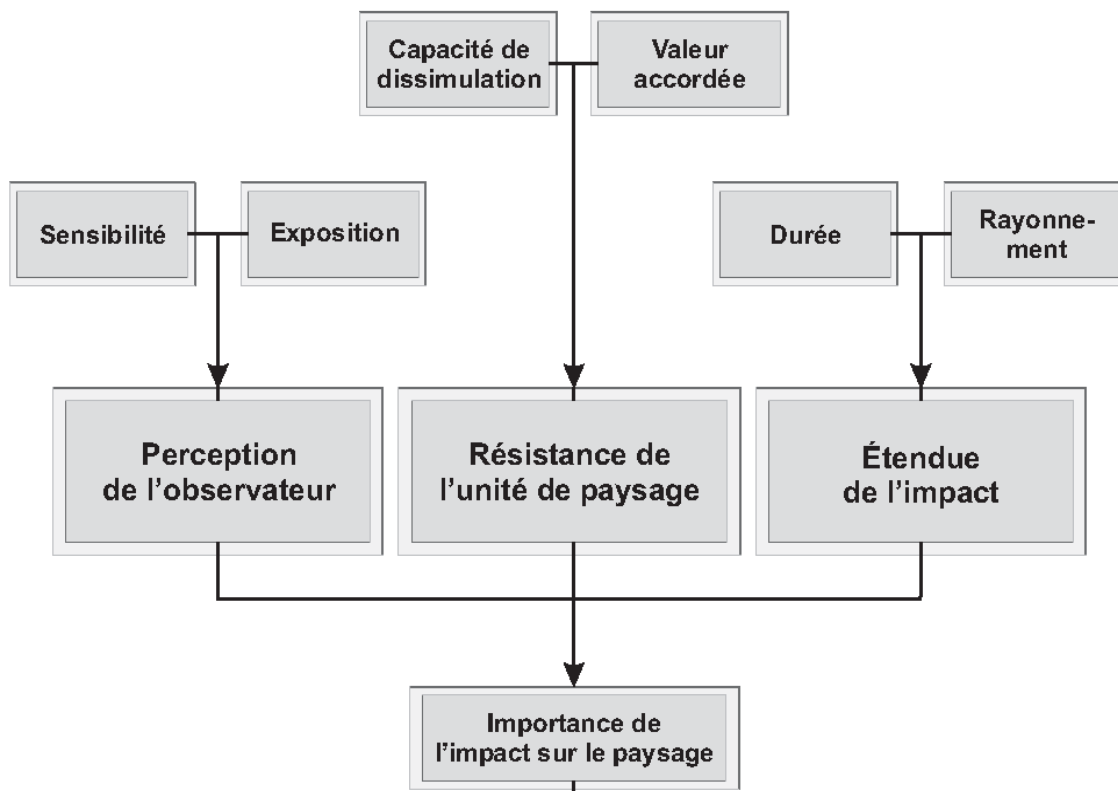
Capacité de dissimulation

Valeur accordée

Sensibilité

Exposition

Durée

Rayonnement

Perception de l'observateur

Résistance de l'unité de paysage

Étendue de l'impact

Importance de l'impact sur le paysage